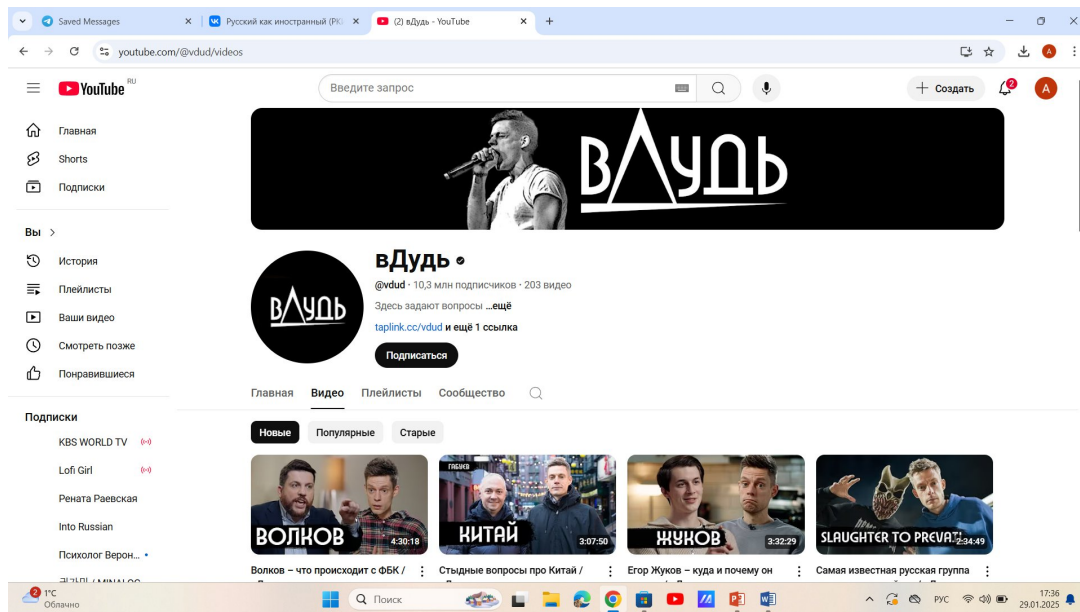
Saved Messages
Русский как иностранный (РК
(2) вДудь - YouTube
youtube.com/@vdud/videos

YouTube RU
Введите запрос
Создать
2
A

Главная
Shorts
Подписки
Вы >
История
Плейлисты
Ваши видео
Смотреть позже
Понравившиеся
Подписки
KBS WORLD TV
Lofi Girl
Рената Раевская
Into Russian
Психолог Верон...
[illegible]

вДудь

вДудь
@vdud · 10,3 млн подписчиков · 203 видео
Здесь задают вопросы ...ещё
taplink.cc/vdud и ещё 1 ссылка
Подписаться

Главная Видео Плейлисты Сообщество

Новые Популярные Старые

ВОЛКОВ 4:30:18
Волков – что происходит с ФБК /

ГАБУЕВ
КИТАЙ 3:07:50
Стыдные вопросы про Китай /

ЖУКОВ 3:32:29
Егор Жуков – куда и почему он

SLAUGHTER TO PREVAIL 2:34:49
Самая известная русская группа

2 1°C Облачно
Поиск
РУС
17:36
29.01.2025